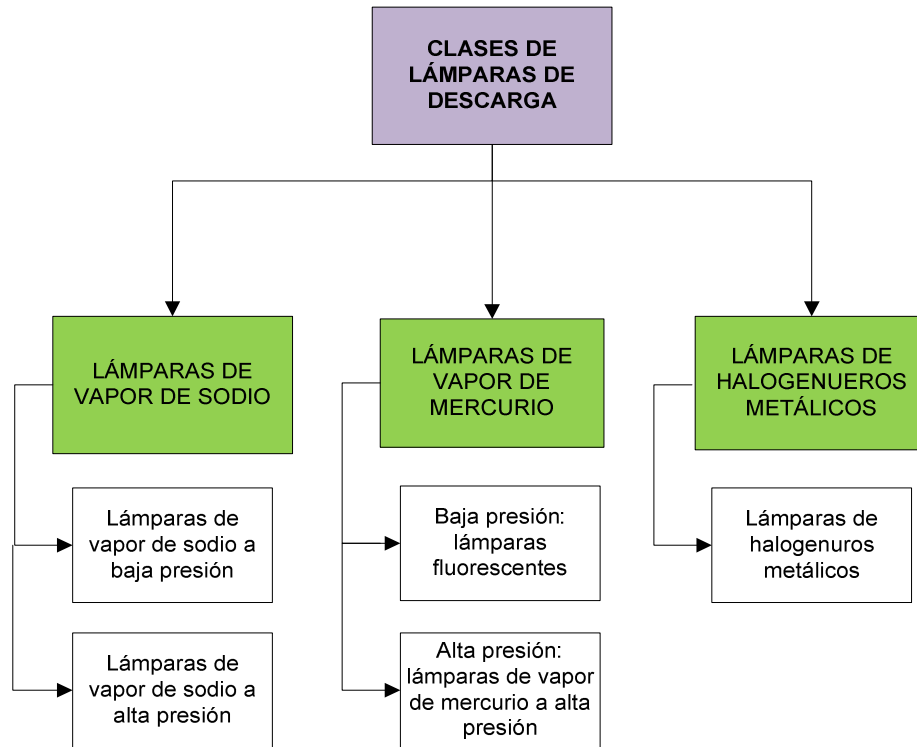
CLASES DE LÁMPARAS DE DESCARGA

LÁMPARAS DE VAPOR DE SODIO

Lámparas de vapor de sodio a baja presión

Lámparas de vapor de sodio a alta presión

LÁMPARAS DE VAPOR DE MERCURIO

Baja presión: lámparas fluorescentes

Alta presión: lámparas de vapor de mercurio a alta presión

LÁMPARAS DE HALOGENUEROS METÁLICOS

Lámparas de halogenuros metálicos